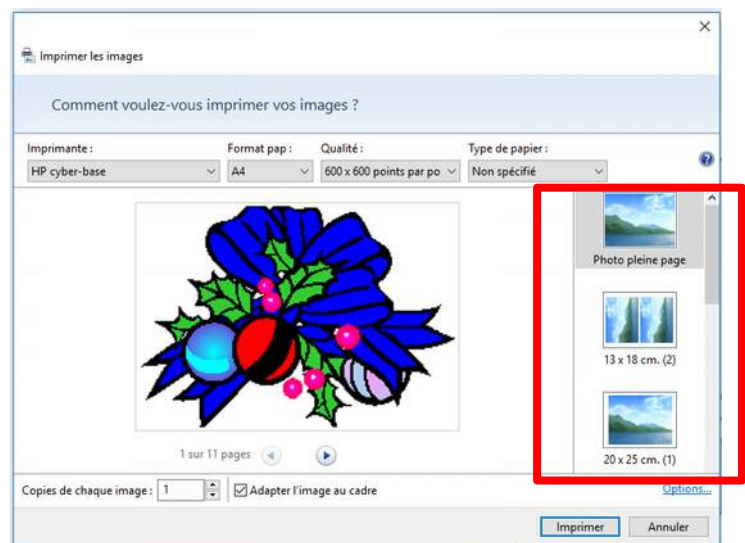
Imprimer les images

Comment voulez-vous imprimer vos images ?

Imprimante :
HP cyber-base

Format pap :
A4

Qualité :
600 x 600 points par po

Type de papier :
Non spécifié

Photo pleine page

13 x 18 cm. (2)

20 x 25 cm. (1)

1 sur 11 pages

Copies de chaque image : 1

Adapter l'image au cadre

Options...

Imprimer

Annuler